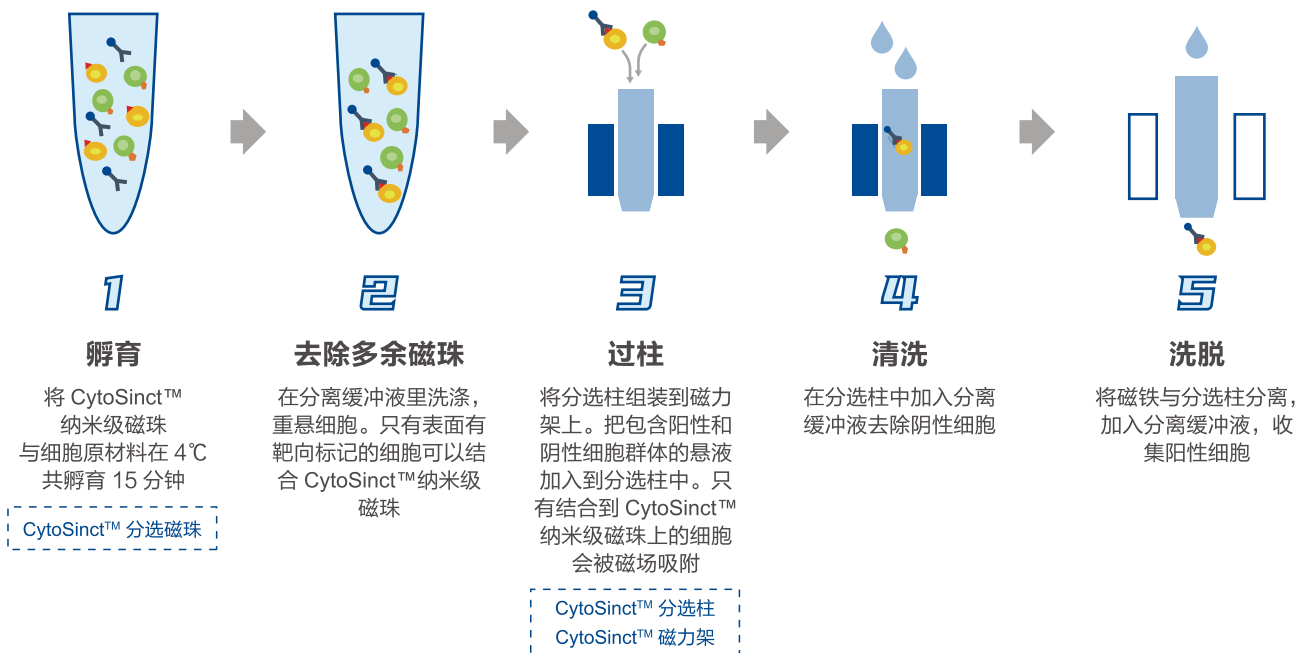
1

孵育

将 CytoSinct™ 纳米级磁珠与细胞原材料在 4℃ 共孵育 15 分钟

CytoSinct™ 分选磁珠

2

去除多余磁珠

在分离缓冲液里洗涤，重悬细胞。只有表面有靶向标记的细胞可以结合 CytoSinct™纳米级磁珠

3

过柱

将分选柱组装到磁力架上。把包含阳性和阴性细胞群体的悬液加入到分选柱中。只有结合到 CytoSinct™ 纳米级磁珠上的细胞会被磁场吸附

CytoSinct™ 分选柱
CytoSinct™ 磁力架

4

清洗

在分选柱中加入分离缓冲液去除阴性细胞

5

洗脱

将磁铁与分选柱分离，加入分离缓冲液，收集阳性细胞